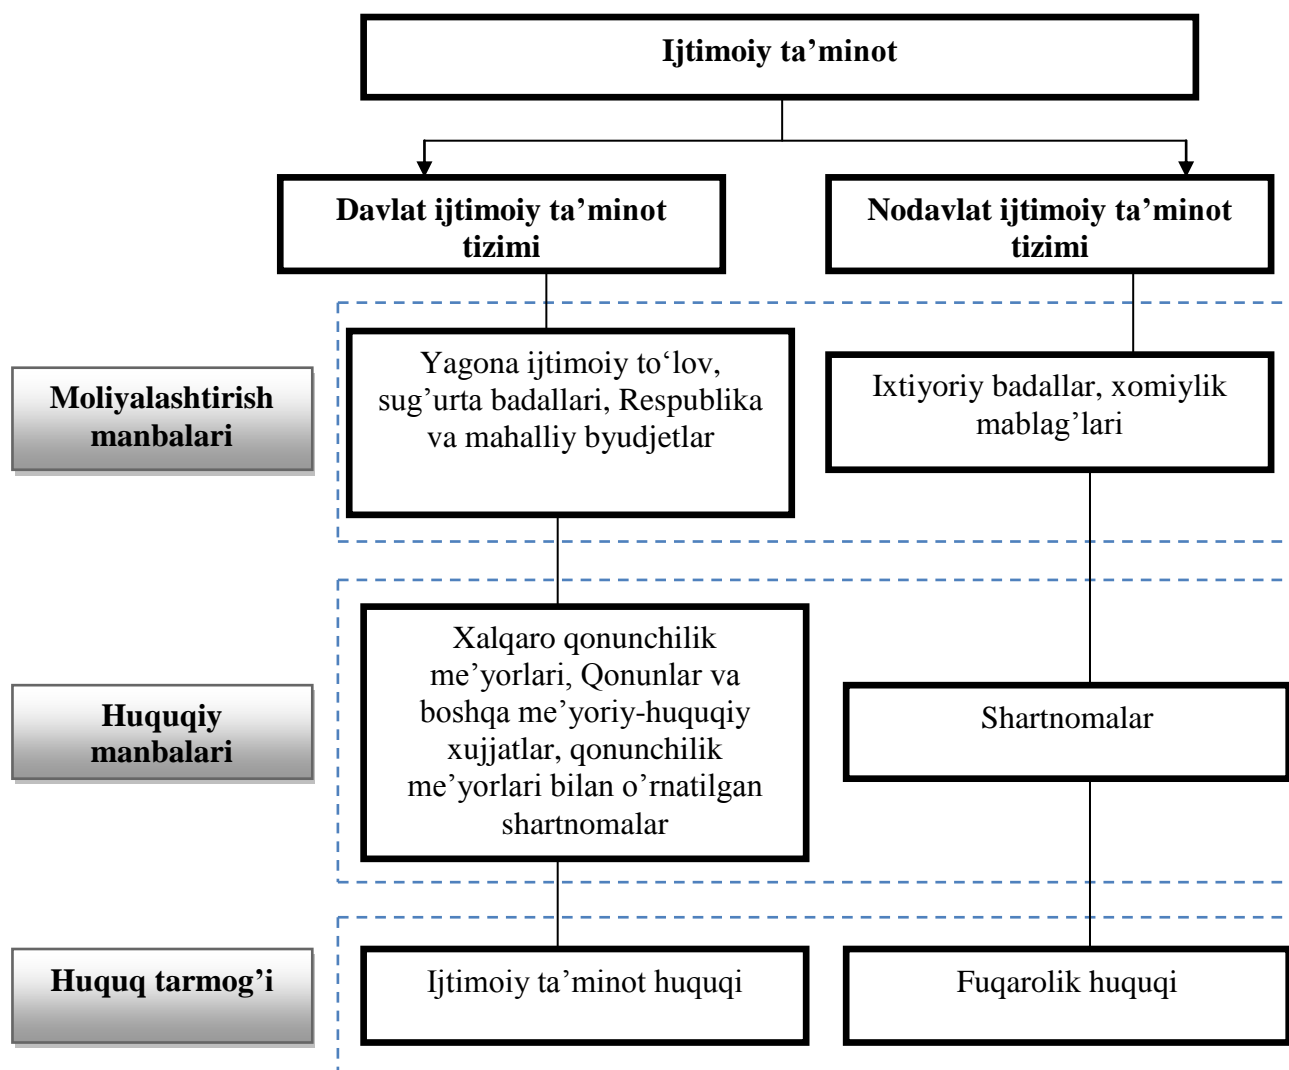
Ijtimoiy ta’minot

Davlat ijtimoiy ta’minot tizimi

Nodavlat ijtimoiy ta’minot tizimi

Moliyalashtirish manbalari

Yagona ijtimoiy to‘lov, sug’urta badallari, Respublika va mahalliy byudjetlar

Ixtiyoriy badallar, xomiylik mablag’lari

Huquqiy manbalari

Xalqaro qonunchilik me’yorlari, Qonunlar va boshqa me’yoriy-huquqiy xujjatlar, qonunchilik me’yorlari bilan o’rnatilgan shartnomalar

Shartnomalar

Huquq tarmog’i

Ijtimoiy ta’minot huquqi

Fuqarolik huquqi